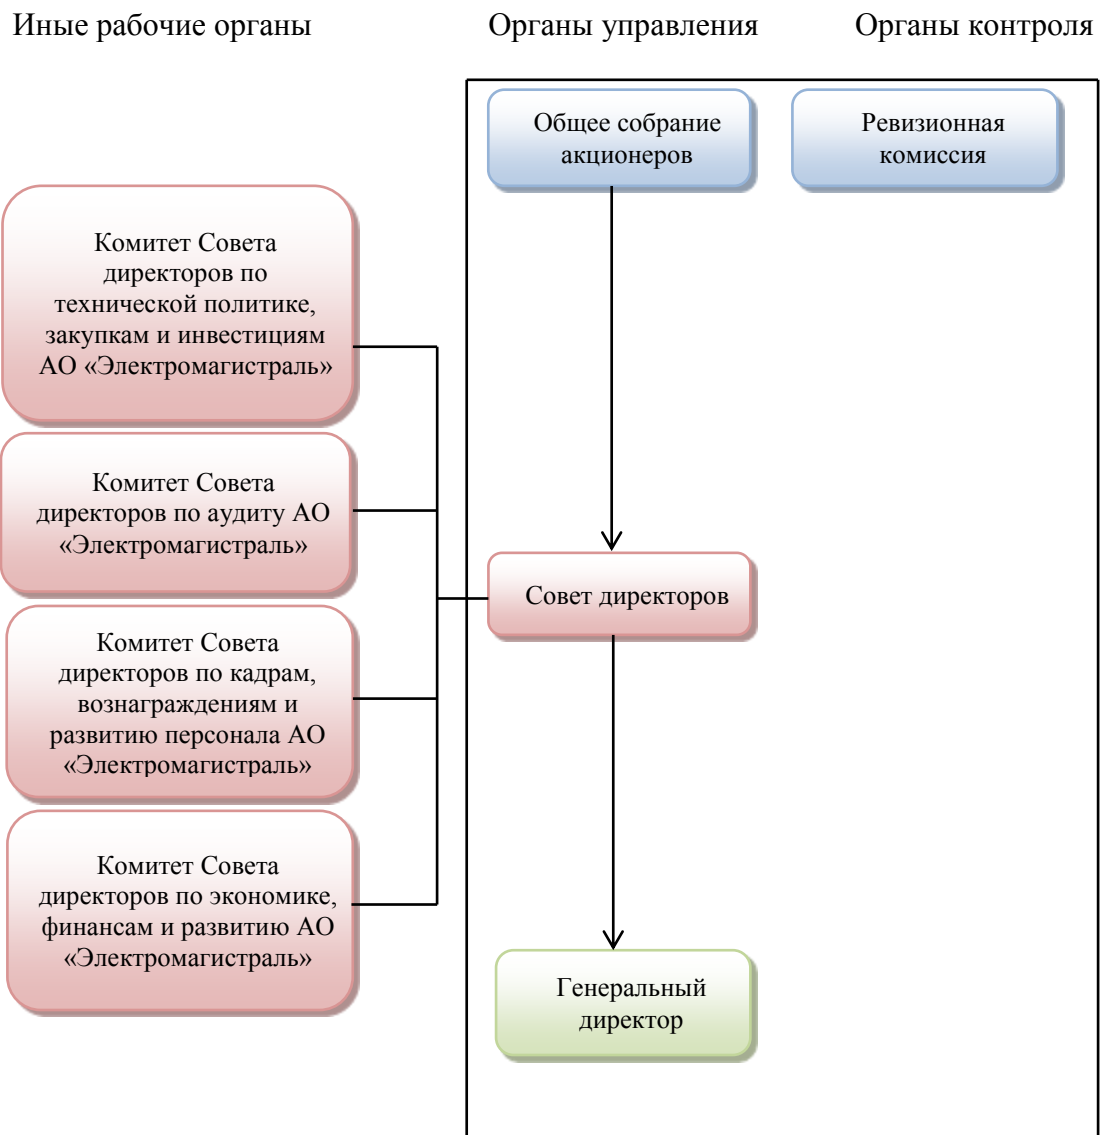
Иные рабочие органы

Органы управления

Органы контроля

Общее собрание акционеров

Ревизионная комиссия

Комитет Совета директоров по технической политике, закупкам и инвестициям АО «Электромагистраль»

Комитет Совета директоров по аудиту АО «Электромагистраль»

Совет директоров

Комитет Совета директоров по кадрам, вознаграждениям и развитию персонала АО «Электромагистраль»

Комитет Совета директоров по экономике, финансам и развитию АО «Электромагистраль»

Генеральный директор